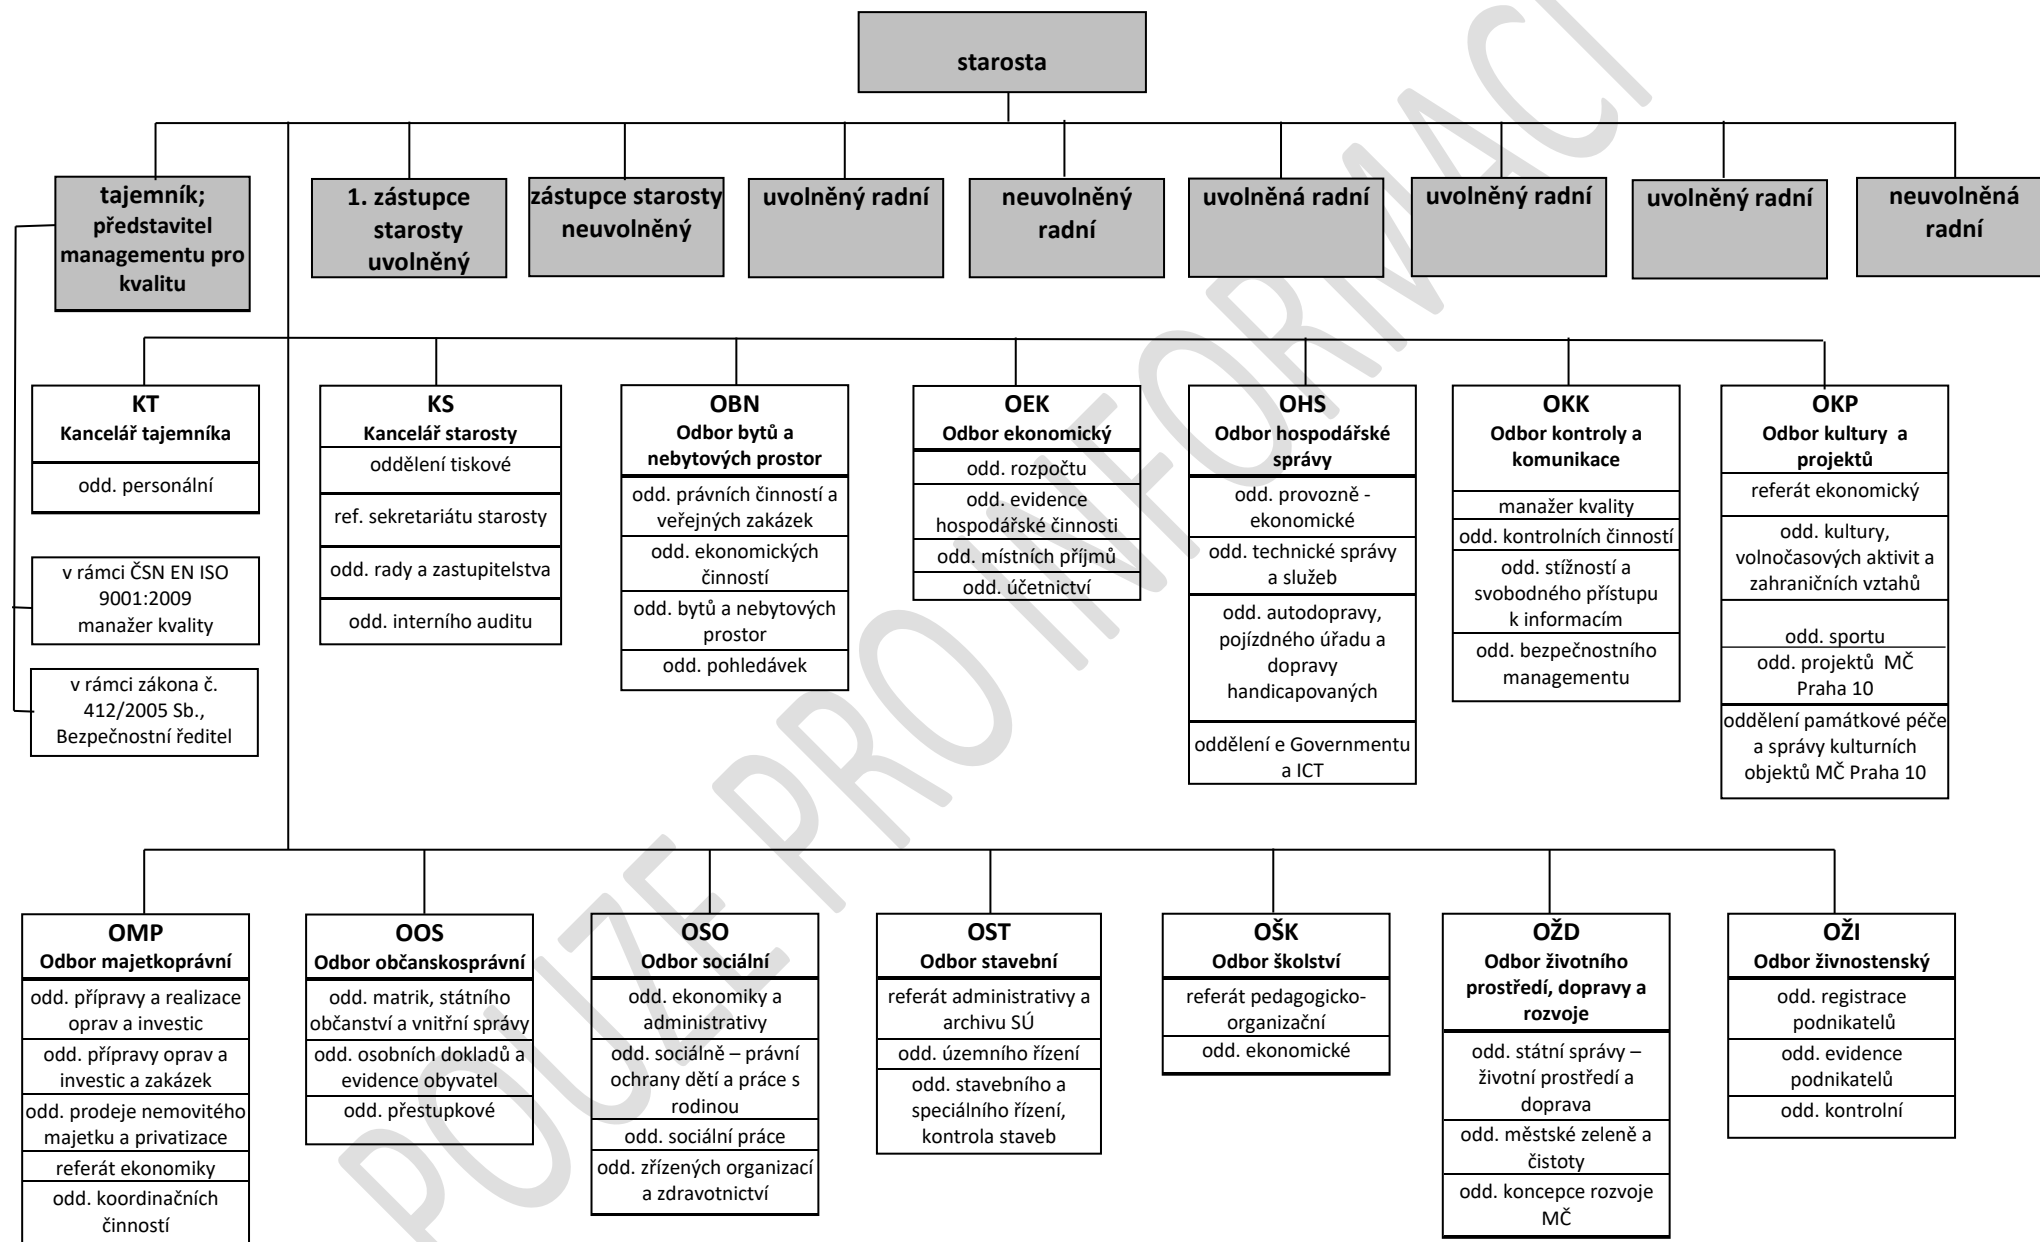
starosta

tajemník; představitel managementu pro kvalitu

1. zástupce starosty uvolněný

zástupce starosty neuvolněný

uvolněný radní

neuvolněný radní

uvolněná radní

uvolněný radní

uvolněný radní

neuvolněná radní

KT
Kancelář tajemníka
odd. personální

v rámci ČSN EN ISO 9001:2009 manažer kvality

v rámci zákona č. 412/2005 Sb., Bezpečnostní ředitel

KS
Kancelář starosty
oddělení tiskové
ref. sekretariátu starosty
odd. rady a zastupitelstva
odd. interního auditu

OBN
Odbor bytů a nebytových prostor
odd. právních činností a veřejných zakázek
odd. ekonomických činností
odd. bytů a nebytových prostor
odd. pohledávek

OEK
Odbor ekonomický
odd. rozpočtu
odd. evidence hospodářské činnosti
odd. místních příjmů
odd. účetnictví

OHS
Odbor hospodářské správy
odd. provozně - ekonomické
odd. technické správy a služeb
odd. autodopravy, pojízdného úřadu a dopravy handicapovaných
oddělení e Governmentu a ICT

OKK
Odbor kontroly a komunikace
manažer kvality
odd. kontrolních činností
odd. stížností a svobodného přístupu k informacím
odd. bezpečnostního managementu

OKP
Odbor kultury a projektů
referát ekonomický
odd. kultury, volnočasových aktivit a zahraničních vztahů
odd. sportu
odd. projektů MČ Praha 10
oddělení památkové péče a správy kulturních objektů MČ Praha 10

OMP
Odbor majetkoprávní
odd. přípravy a realizace oprav a investic
odd. přípravy oprav a investic a zakázek
odd. prodeje nemovitého majetku a privatizace
referát ekonomiky
odd. koordinačních činností

OOS
Odbor občanskosprávní
odd. matrik, státního občanství a vnitřní správy
odd. osobních dokladů a evidence obyvatel
odd. přestupkové

OSO
Odbor sociální
odd. ekonomiky a administrativy
odd. sociálně – právní ochrany dětí a práce s rodinou
odd. sociální práce
odd. zřízených organizací a zdravotnictví

OST
Odbor stavební
referát administrativy a archivu SÚ
odd. územního řízení
odd. stavebního a speciálního řízení, kontrola staveb

OŠK
Odbor školství
referát pedagogicko-organizační
odd. ekonomické

OŽD
Odbor životního prostředí, dopravy a rozvoje
odd. státní správy – životní prostředí a doprava
odd. městské zeleně a čistoty
odd. koncepce rozvoje MČ

OŽI
Odbor živnostenský
odd. registrace podnikatelů
odd. evidence podnikatelů
odd. kontrolní

POUZE PRO INFORMACI